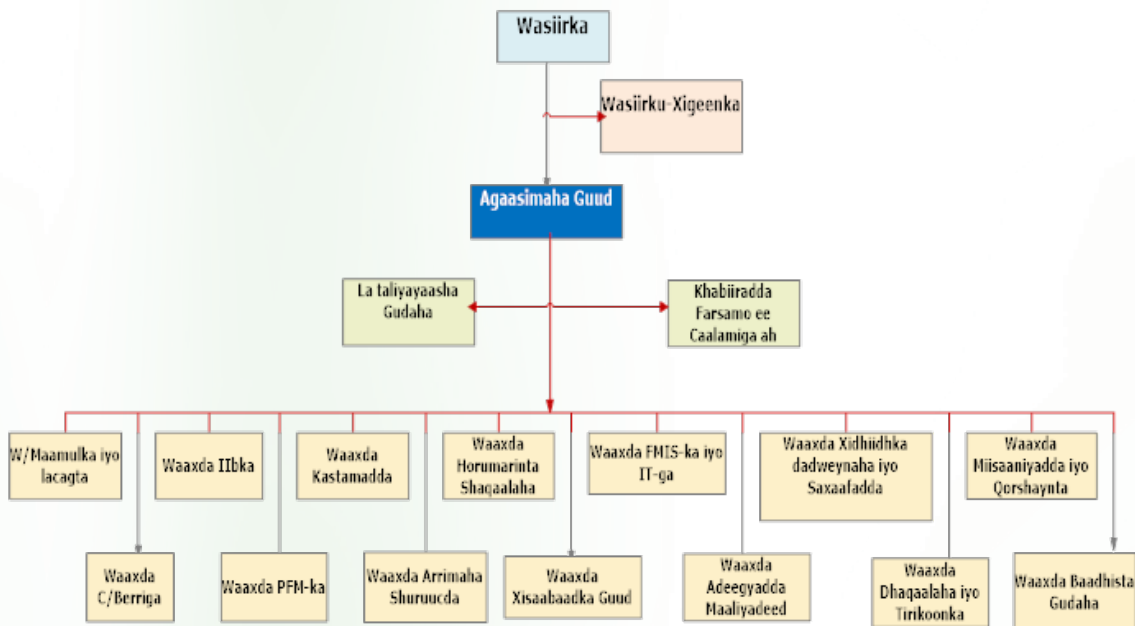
Wasiirka

Wasiirku-Xigeenka

Agaasimaha Guud

La taliyayaasha Gudaha

Khabiiradda Farsamo ee Caalamiga ah

W/Maamulka iyo lacagta

Waaxda IIbka

Waaxda Kastamadda

Waaxda Horumarinta Shaqaalaha

Waaxda FMIS-ka iyo IT-ga

Waaxda Xidhiidhka dadweynaha iyo Saxaafadda

Waaxda Miisaaniyadda iyo Qorshaynta

Waaxda C/Berriga

Waaxda PFM-ka

Waaxda Arrimaha Shuruucda

Waaxda Xisaabaadka Guud

Waaxda Adeegyadda Maaliyadeed

Waaxda Dhaqaalaha iyo Tirikoonka

Waaxda Baadhista Gudaha